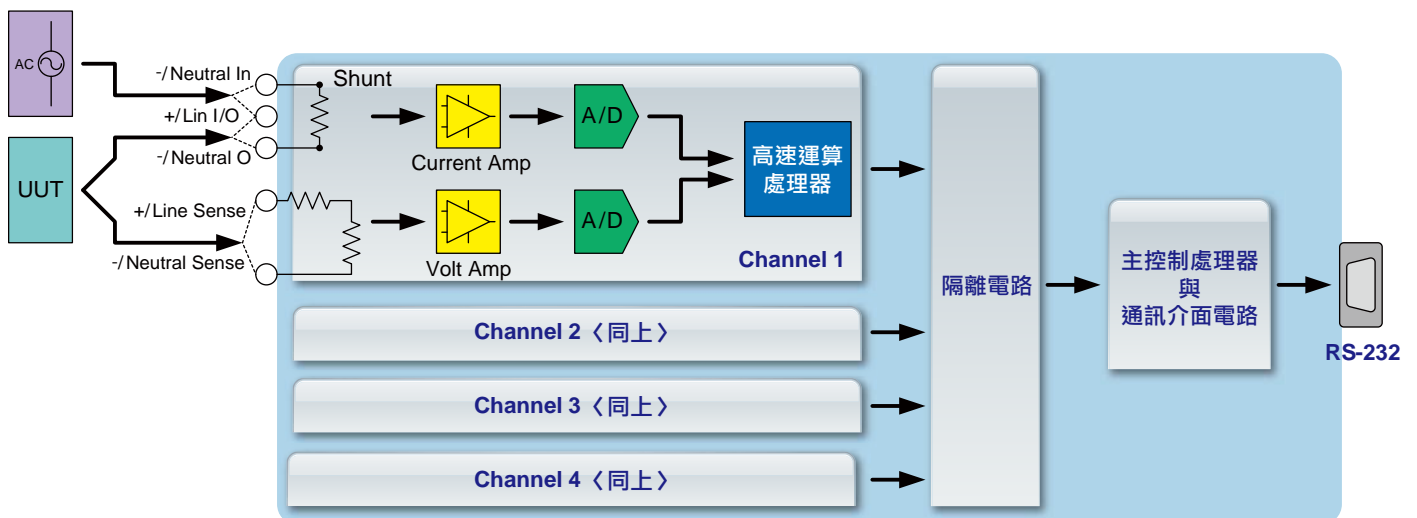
AC

UUT

-/Neutral In

+/Lin I/O

-/Neutral O

+/Line Sense

-/Neutral Sense

Shunt

Current Amp

Volt Amp

A/D

A/D

高速運算處理器

Channel 1

Channel 2〈同上〉

Channel 3〈同上〉

Channel 4〈同上〉

隔離電路

主控制處理器
與
通訊介面電路

RS-232